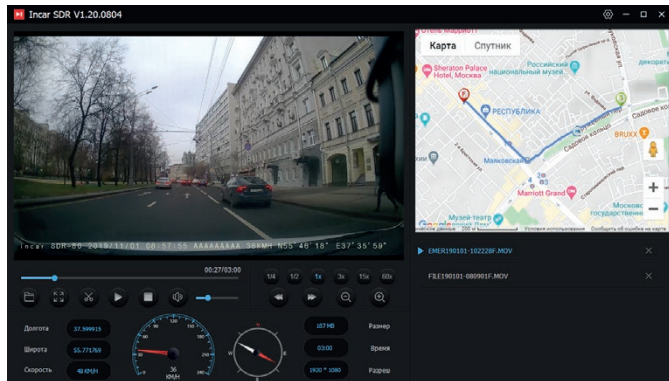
Incar SDR V1.20.0804

Incar SDR-50 2019/11/01 08:57:55 AAAAAAAAA 38KMH N55°46'18" E37°35'59"

00:27/03:00

1/4 1/2 1x 3x 15x 60x

Карта Спутник

Sheraton Palace Hotel, Москва

РЕСПУБЛИКА

Маяковская

Marriott Grand

Садовое кольцо

BRUXX

Музей-театр

Российский национальный театр

Условия использования

Долгота 37.599915

Широта 55.771769

Скорость 48 KM/H

36 KM/H

167 MB Размер

03:00 Время

1920 * 1080 Разреш

EMER190101-102228F.MOV

FILE190101-080901F.MOV